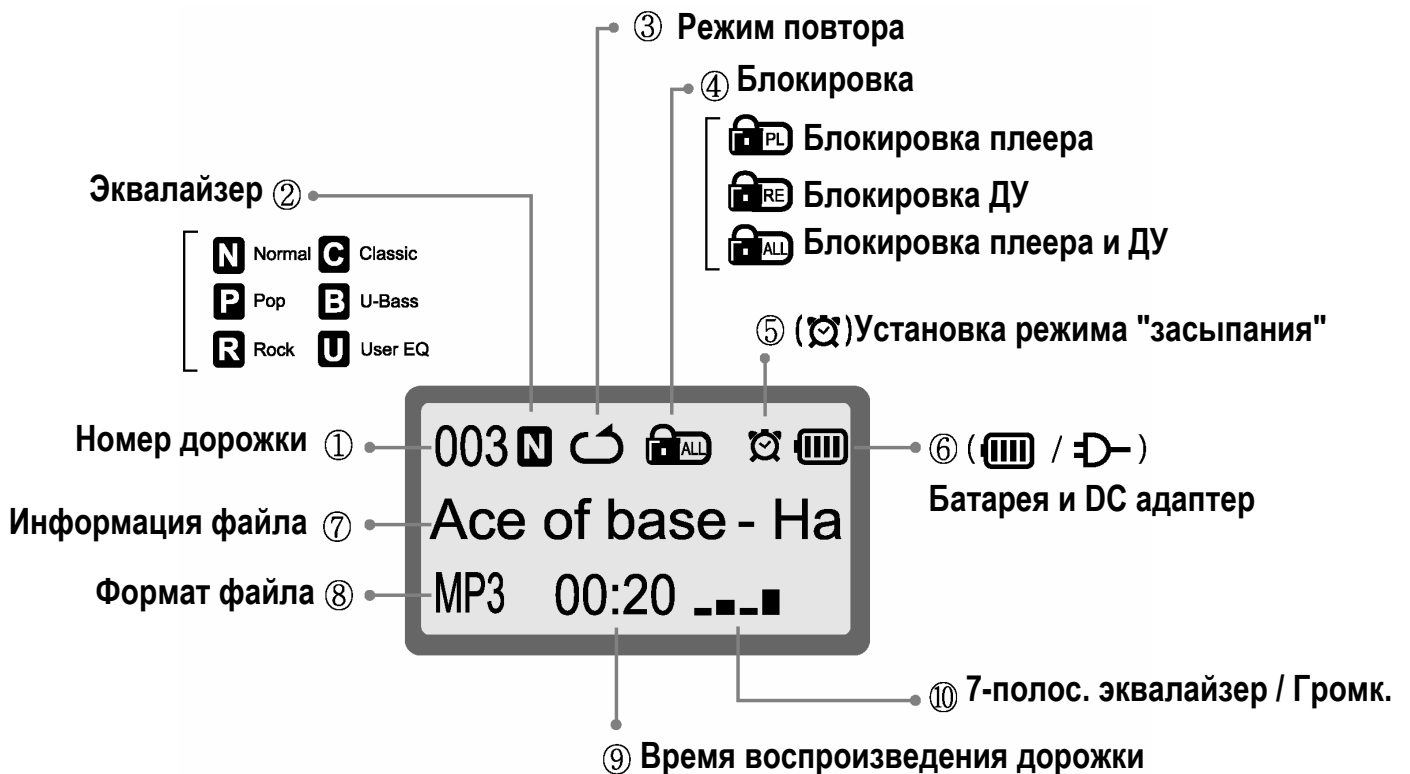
③ Режим повтора

④ Блокировка

PL Блокировка плеера

RE Блокировка ДУ

ALL Блокировка плеера и ДУ

Эквалайзер ②

N Normal C Classic
P Pop B U-Bass
R Rock U User EQ

⑤ ( )Установка режима "засыпания"

Номер дорожки ①

003 N ALL

⑥ ( / )
Батарея и DC адаптер

Информация файла ⑦

Ace of base - Ha

Формат файла ⑧

MP3 00:20

⑩ 7-полос. эквалайзер / Громк.

⑨ Время воспроизведения дорожки